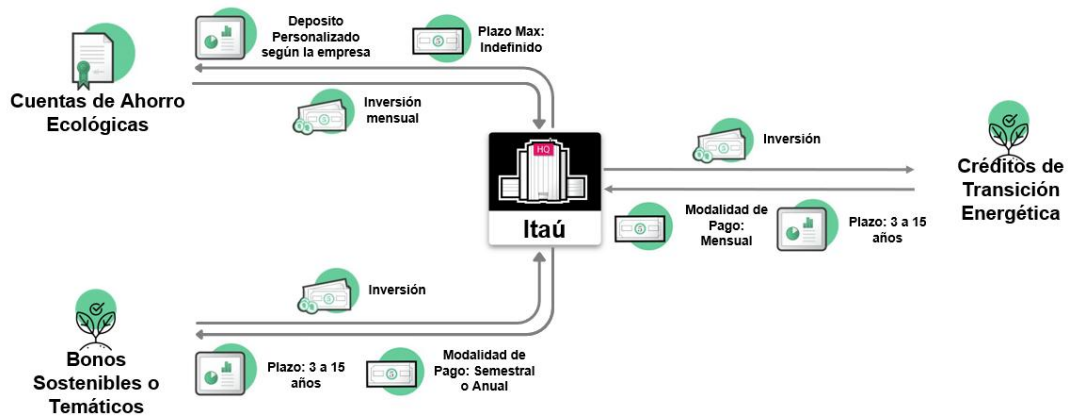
Cuentas de Ahorro Ecológicas

Deposito Personalizado según la empresa

Plazo Max: Indefinido

Inversión mensual

HQ

Itaú

Inversión

Créditos de Transición Energética

Modalidad de Pago: Mensual

Plazo: 3 a 15 años

Inversión

Bonos Sostenibles o Temáticos

Plazo: 3 a 15 años

Modalidad de Pago: Semestral o Anual